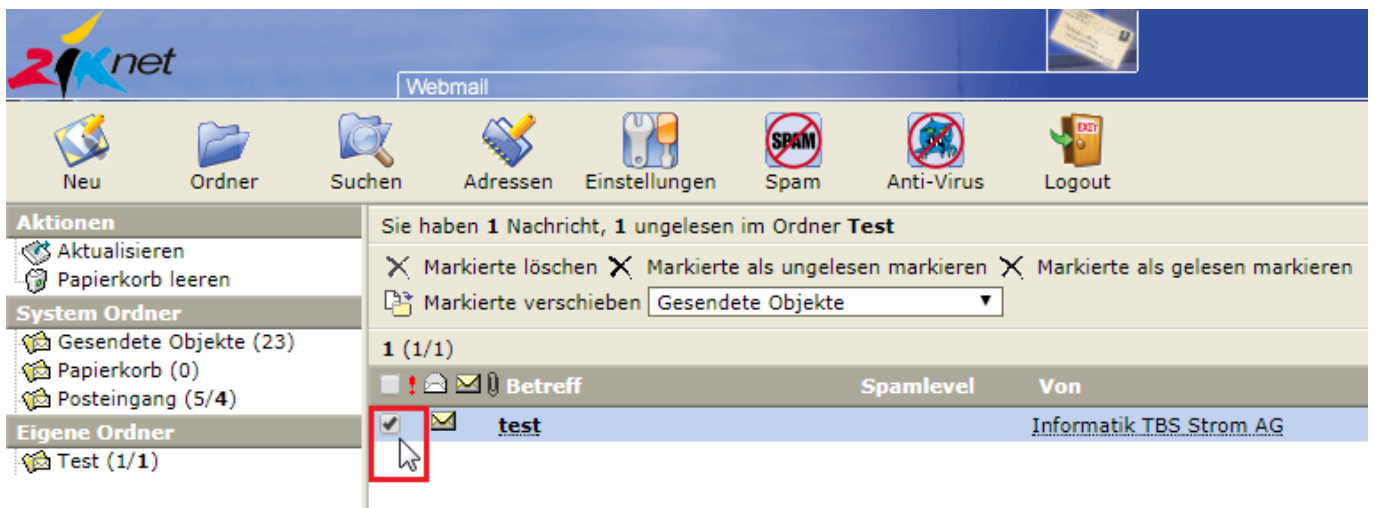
net

Webmail

Neu Ordner Suchen Adressen Einstellungen Spam Anti-Virus Logout

Aktionen
Aktualisieren
Papierkorb leeren

System Ordner
Gesendete Objekte (23)
Papierkorb (0)
Posteingang (5/4)

Eigene Ordner
Test (1/1)

Sie haben 1 Nachricht, 1 ungelesen im Ordner Test

Markierte löschen Markierte als ungelesen markieren Markierte als gelesen markieren
Markierte verschieben Gesendete Objekte

1 (1/1)

| ! | Betreff | Spamlevel | Von |
|---|---|---|---|
| | test | | Informatik TBS Strom AG |